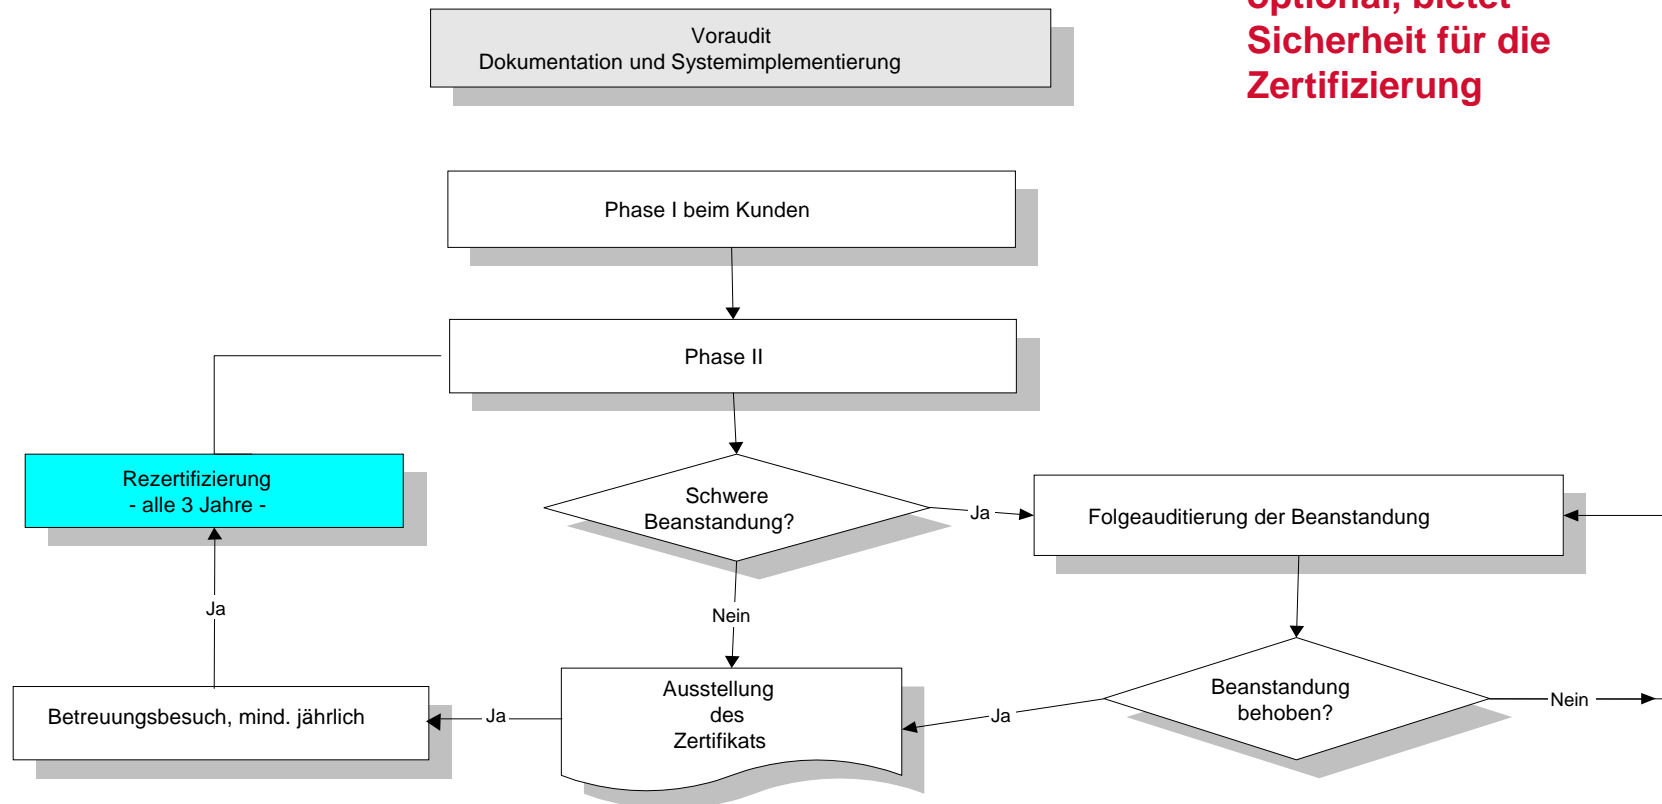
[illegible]
Sicherheit für die Zertifizierung

Voraudit
Dokumentation und Systemimplementierung

Phase I beim Kunden

Phase II

Rezertifizierung
- alle 3 Jahre -

Schwere Beanstandung?

Ja

Folgeauditierung der Beanstandung

Ja

Nein

Beanstandung behoben?

Nein

Ausstellung des Zertifikats

Ja

Ja

Betreuungsbesuch, mind. jährlich